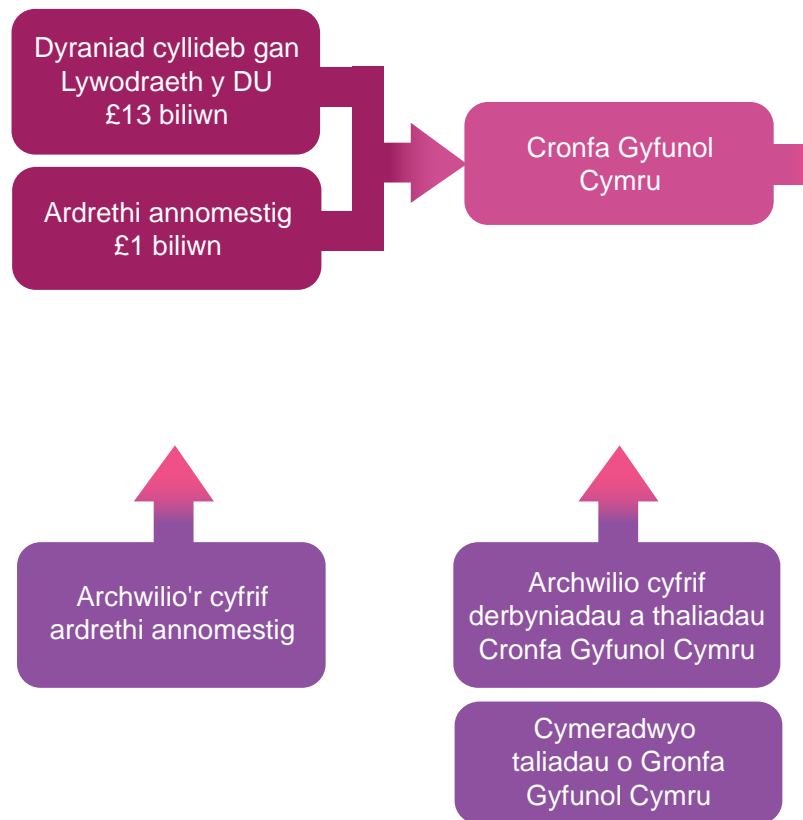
Dyraniad cyllideb gan Lywodraeth y DU
£13 biliwn

Ardrethi annomestig
£1 biliwn

Cronfa Gyfunol Cymru

Archwilio'r cyfrif ardrethi annomestig

Archwilio cyfrif derbyniadau a thaliadau Cronfa Gyfunol Cymru

Cymeradwyo taliadau o Gronfa Gyfunol Cymru